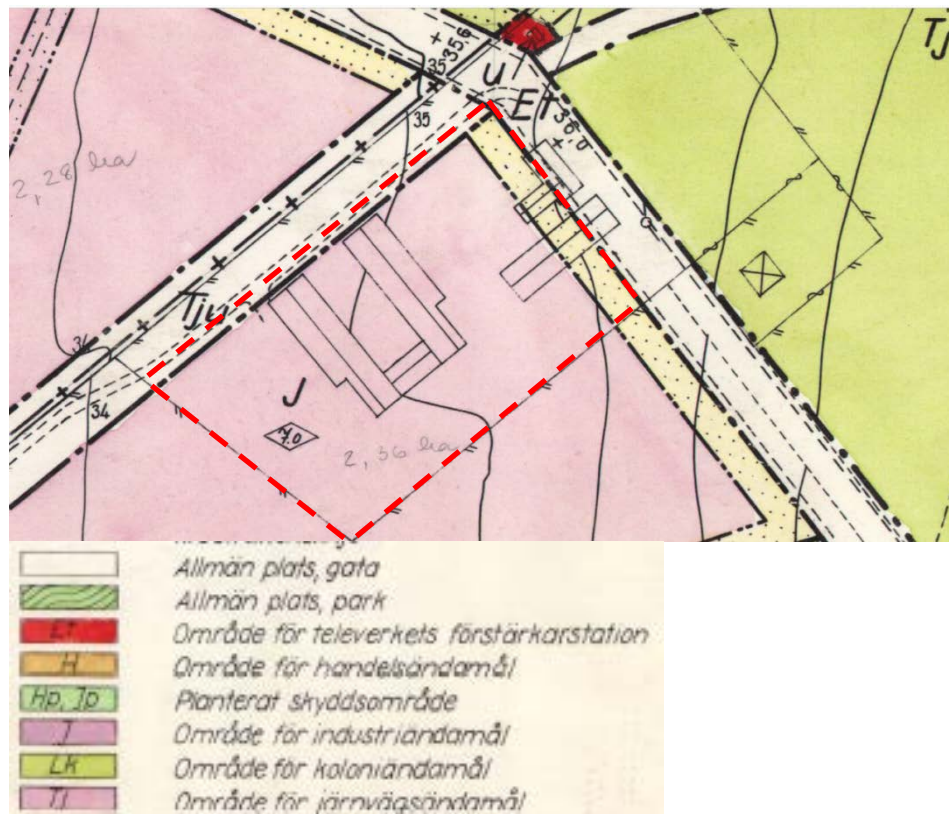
Tj
u
Et
35
35,6
36,0
35
2,28 ha
Tjv
34
34
J
4,0
2,36 ha

Allmän plats, gata
Allmän plats, park
Et Område för televerkets förstärkarstation
H Område för handelsändamål
Hp, Jp Planterat skyddsområde
J Område för industriändamål
Lk Område för koloniändamål
Tj Område för järnvägsändamål